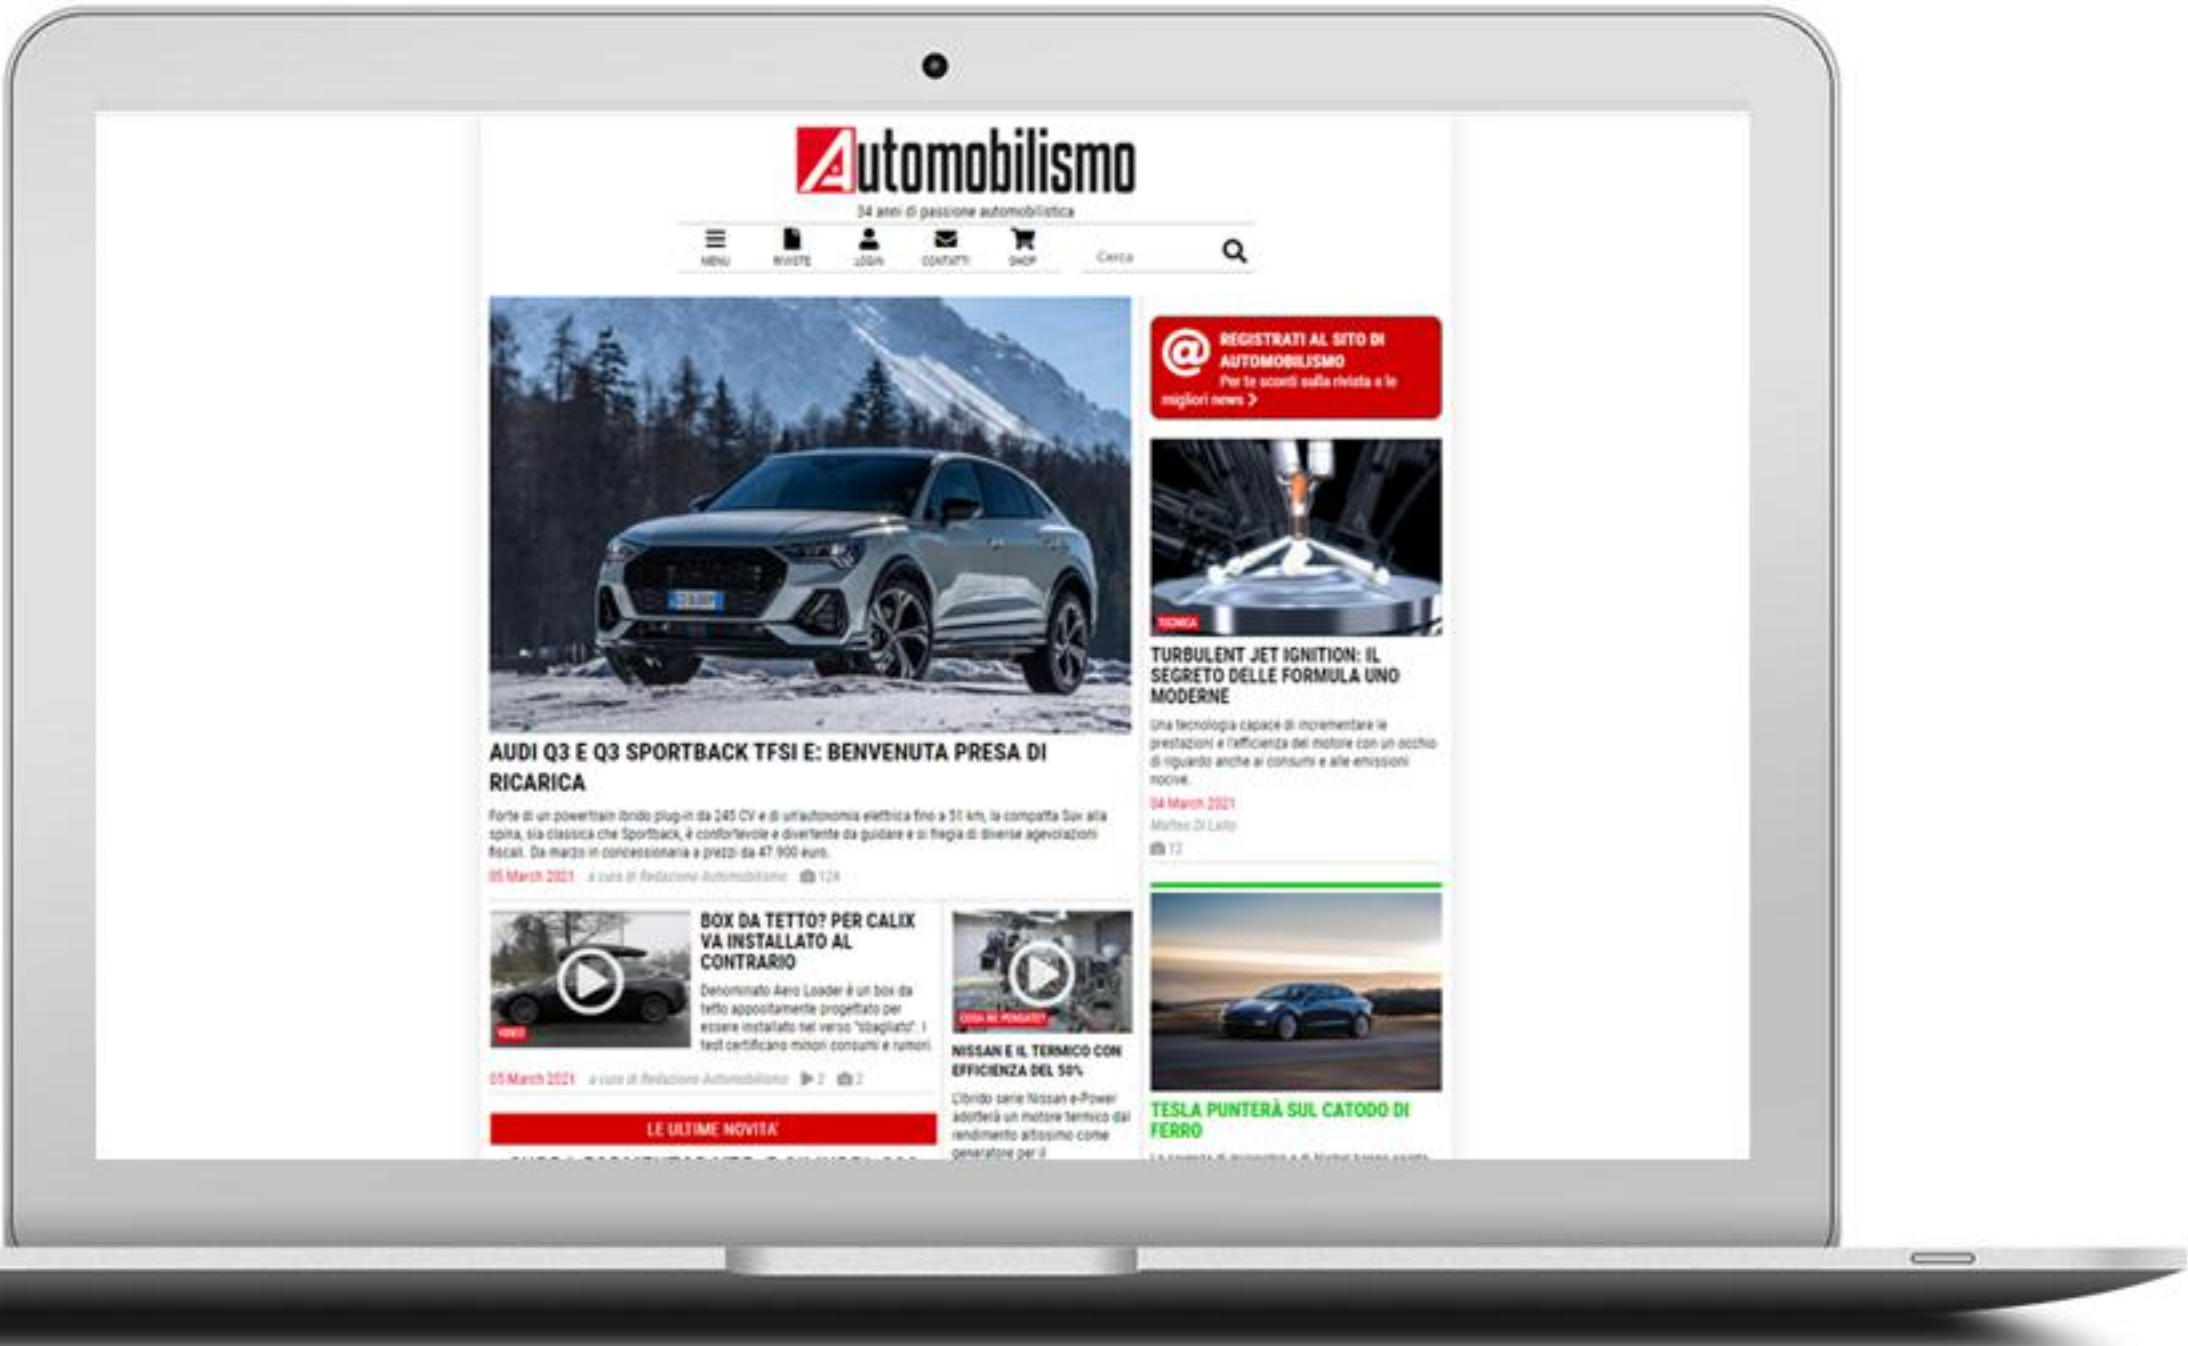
Automobilismo
34 anni di passione automobilistica

MENU RIVISTE LOGIN CONTATTI SHOP Cerca

REGISTRATI AL SITO DI AUTOMOBILISMO
Per te sconti sulla rivista e le migliori news >

AUDI Q3 E Q3 SPORTBACK TFSI E: BENVENUTA PRESA DI RICARICA

Forte di un powertrain ibrido plug-in da 245 CV e di un'autonomia elettrica fino a 51 km, la compatta Suv alla spina, sia classica che Sportback, è confortevole e divertente da guidare e si fregia di diverse agevolazioni fiscali. Da marzo in concessionaria a prezzi da 47.900 euro.

05 March 2021 a cura di Redazione Automobilismo 124

TECNICA
TURBULENT JET IGNITION: IL SEGRETO DELLE FORMULA UNO MODERNE

Una tecnologia capace di incrementare le prestazioni e l'efficienza del motore con un occhio di riguardo anche ai consumi e alle emissioni nocive.

04 March 2021
Matteo Di Lallo
12

VIDEO
BOX DA TETTO? PER CALIX VA INSTALLATO AL CONTRARIO

Denominato Aero Loader è un box da tetto appositamente progettato per essere installato nel verso "sbagliato". I test certificano minori consumi e rumori.

05 March 2021 a cura di Redazione Automobilismo 2 2

COSA NE PENSATE?
NISSAN E IL TERMICO CON EFFICIENZA DEL 50%

L'ibrido serie Nissan e-Power adotterà un motore termico dal rendimento altissimo come generatore per il

TESLA PUNTERÀ SUL CATODO DI FERRO

LE ULTIME NOVITA'